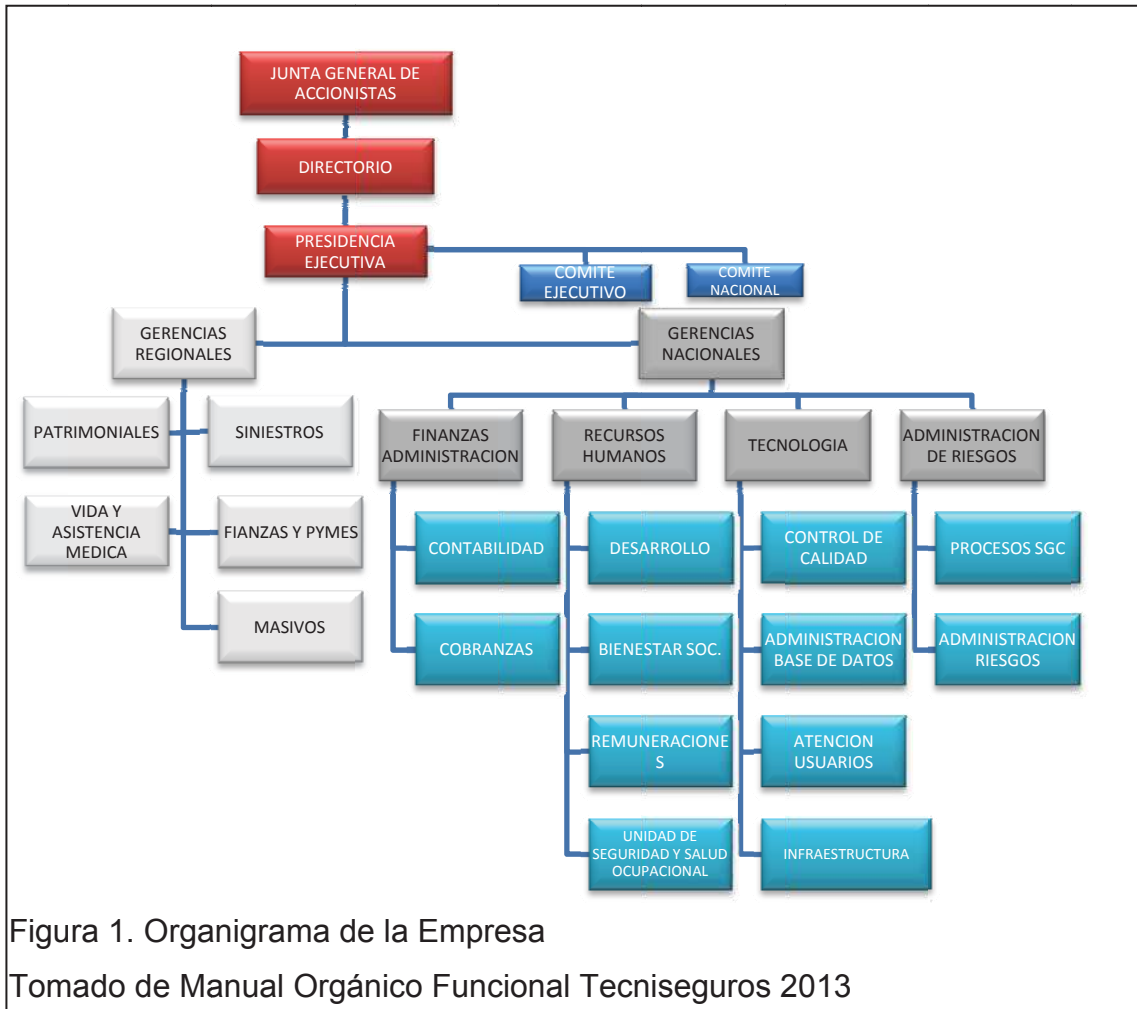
JUNTA GENERAL DE ACCIONISTAS

DIRECTORIO

PRESIDENCIA EJECUTIVA

COMITE EJECUTIVO

COMITE NACIONAL

GERENCIAS REGIONALES

GERENCIAS NACIONALES

PATRIMONIALES

SINIESTROS

VIDA Y ASISTENCIA MEDICA

FIANZAS Y PYMES

MASIVOS

FINANZAS ADMINISTRACION

RECURSOS HUMANOS

TECNOLOGIA

ADMINISTRACION DE RIESGOS

CONTABILIDAD

COBRANZAS

DESARROLLO

BIENESTAR SOC.

REMUNERACIONES

UNIDAD DE SEGURIDAD Y SALUD OCUPACIONAL

CONTROL DE CALIDAD

ADMINISTRACION BASE DE DATOS

ATENCION USUARIOS

INFRAESTRUCTURA

PROCESOS SGC

ADMINISTRACION RIESGOS

Figura 1. Organigrama de la Empresa

Tomado de Manual Orgánico Funcional Tecniseguros 2013